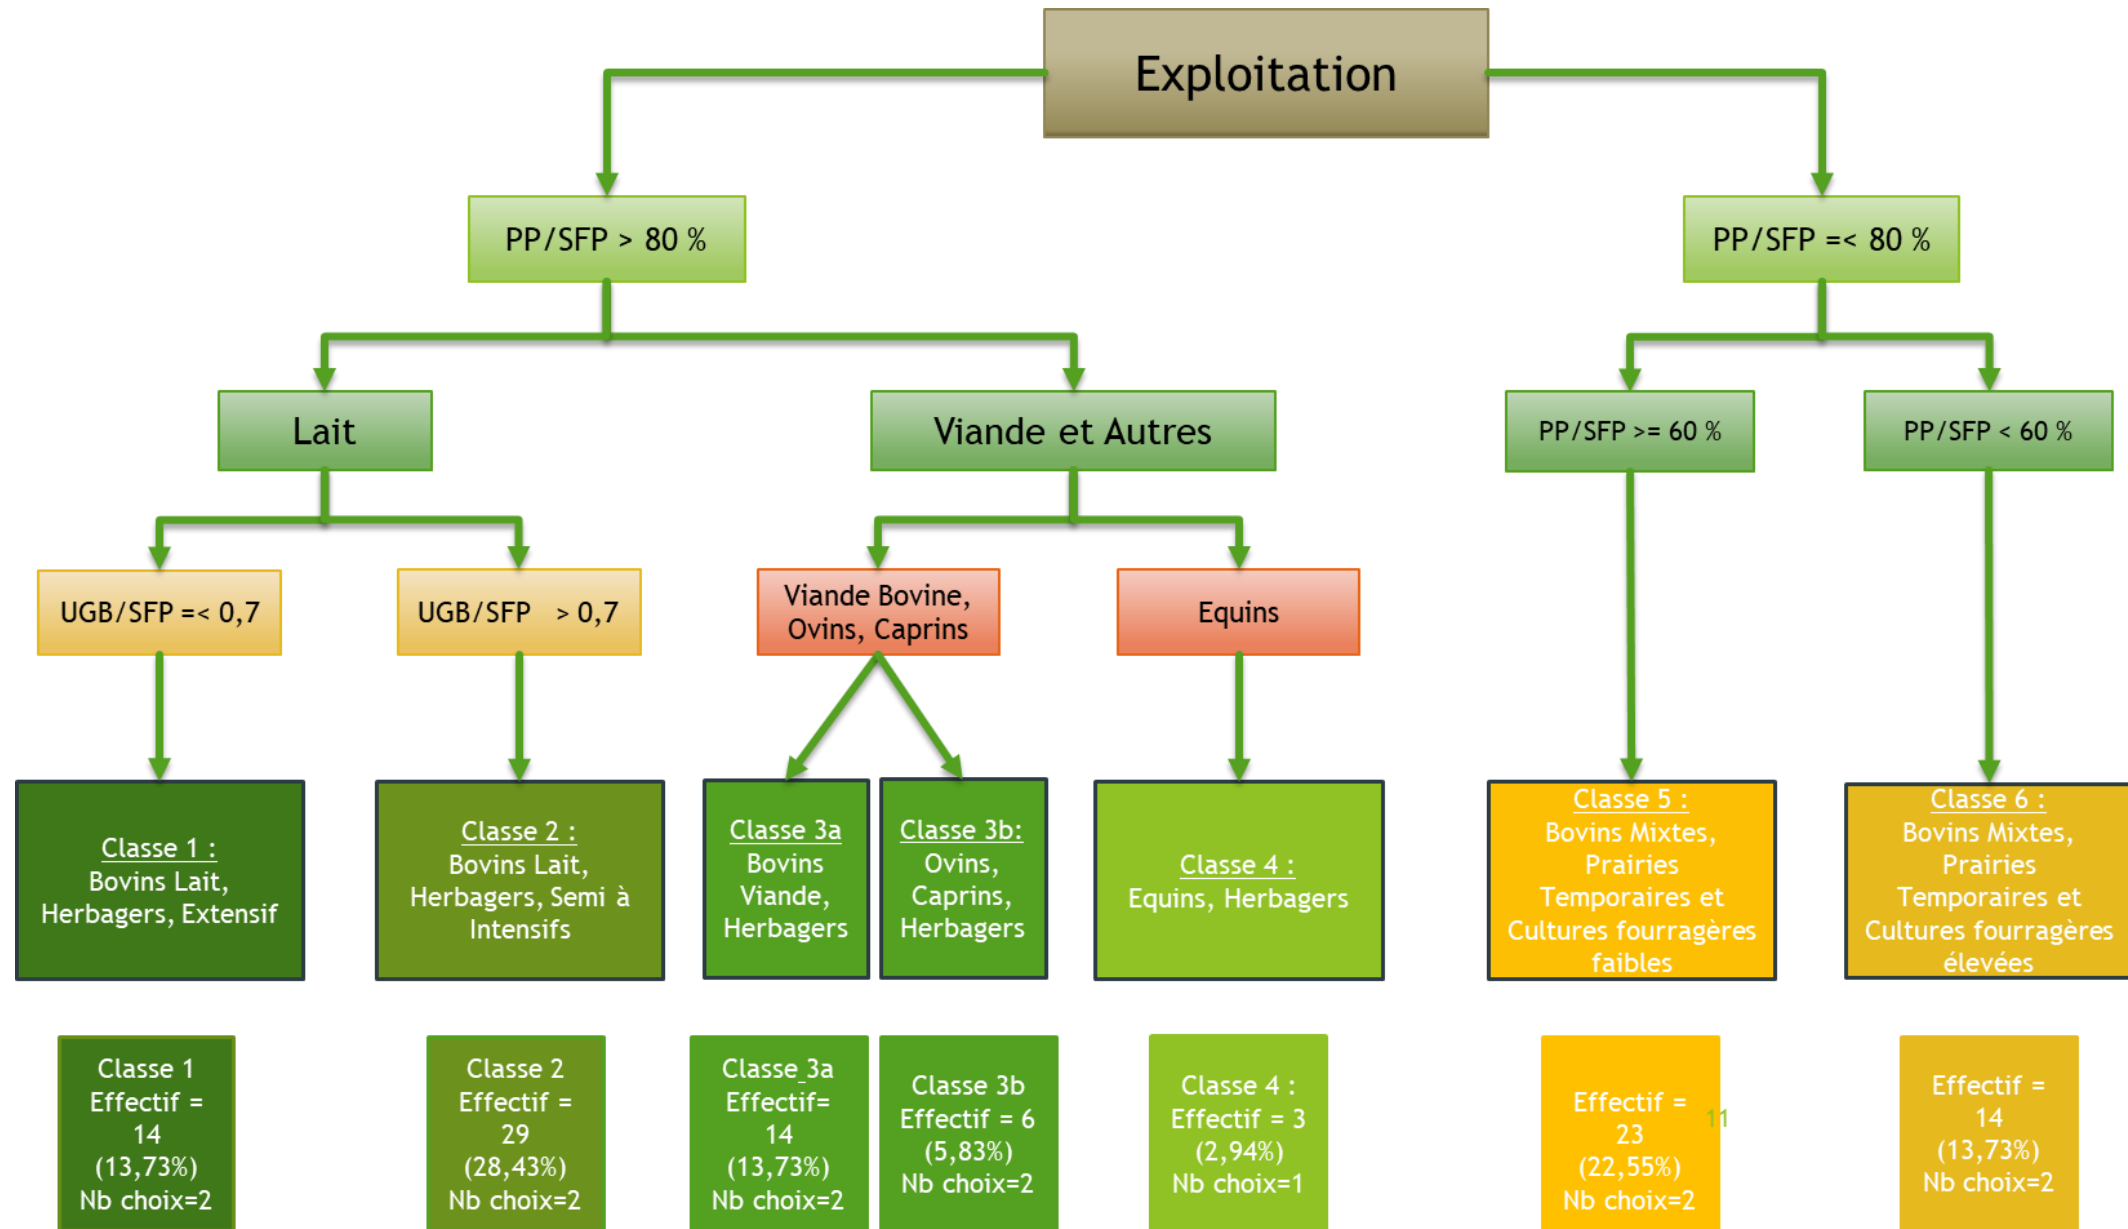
Exploitation

PP/SFP > 80 %

PP/SFP =< 80 %

Lait

Viande et Autres

PP/SFP >= 60 %

PP/SFP < 60 %

UGB/SFP =< 0,7

UGB/SFP > 0,7

Viande Bovine, Ovins, Caprins

Equins

Classe 1 : Bovins Lait, Herbagers, Extensif

Classe 2 : Bovins Lait, Herbagers, Semi à Intensifs

Classe 3a Bovins Viande, Herbagers

Classe 3b: Ovins, Caprins, Herbagers

Classe 4 : Equins, Herbagers

Classe 5 : Bovins Mixtes, Prairies Temporaires et Cultures fourragères faibles

Classe 6 : Bovins Mixtes, Prairies Temporaires et Cultures fourragères élevées

Classe 1 Effectif = 14 (13,73%) Nb choix=2

Classe 2 Effectif = 29 (28,43%) Nb choix=2

Classe 3a Effectif= 14 (13,73%) Nb choix=2

Classe 3b Effectif = 6 (5,83%) Nb choix=2

Classe 4 : Effectif = 3 (2,94%) Nb choix=1

Effectif = 23 (22,55%) Nb choix=2

11

Effectif = 14 (13,73%) Nb choix=2